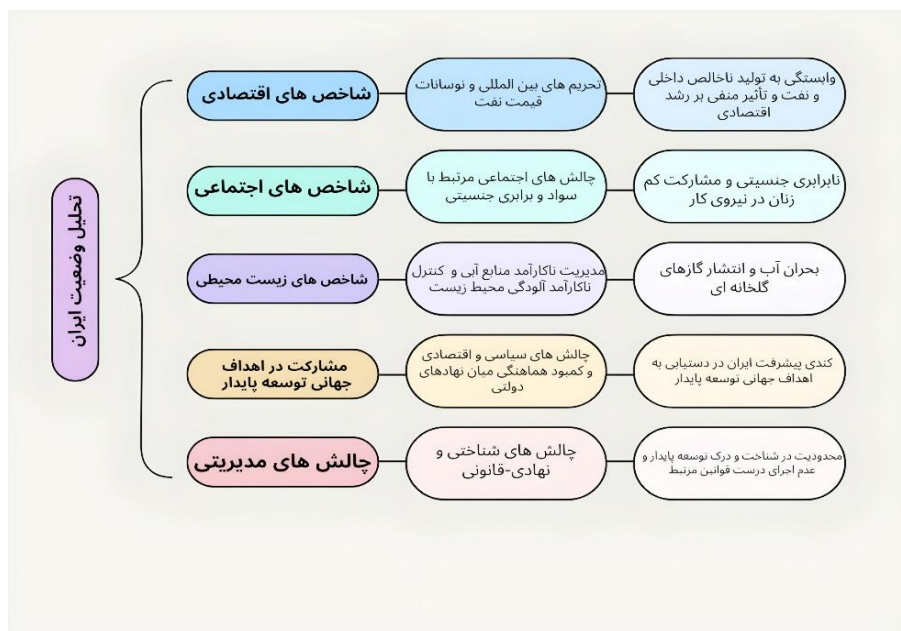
تحلیل وضعیت ایران

شاخص های اقتصادی

تحریم های بین المللی و نوسانات قیمت نفت

وابستگی به تولید ناخالص داخلی و نفت و تأثیر منفی بر رشد اقتصادی

شاخص های اجتماعی

چالش های اجتماعی مرتبط با سواد و برابری جنسیتی

نابرابری جنسیتی و مشارکت کم زنان در نیروی کار

شاخص های زیست محیطی

مدیریت ناکارآمد منابع آبی و کنترل ناکارآمد آلودگی محیط زیست

بحران آب و انتشار گازهای گلخانه ای

مشارکت در اهداف جهانی توسعه پایدار

چالش های سیاسی و اقتصادی و کمبود هماهنگی میان نهادهای دولتی

کندی پیشرفت ایران در دستیابی به اهداف جهانی توسعه پایدار

چالش های مدیریتی

چالش های شناختی و نهادی-قانونی

محدودیت در شناخت و درک توسعه پایدار و عدم اجرای درست قوانین مرتبط